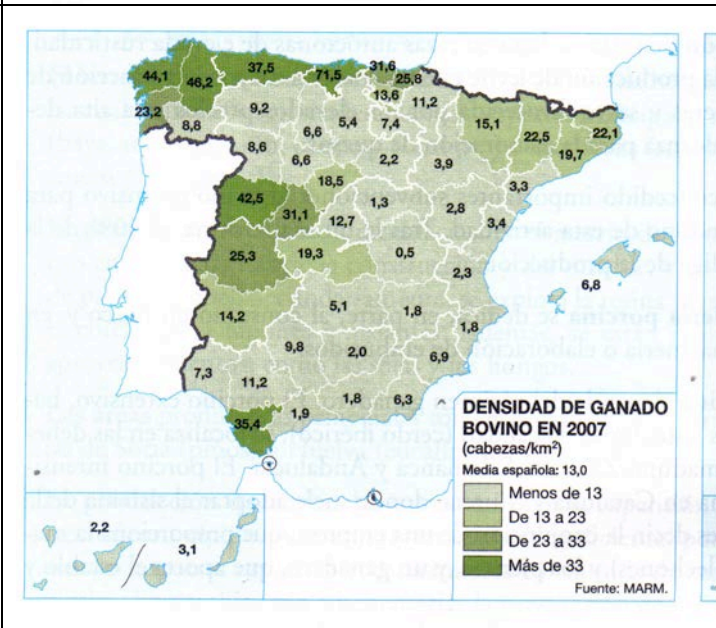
44,1
46,2
37,5
71,5
31,6
25,8
23,2
8,8
9,2
13,6
11,2
6,6
5,4
7,4
15,1
22,5
22,1
8,6
6,6
2,2
3,9
19,7
18,5
3,3
42,5
31,1
12,7
1,3
2,8
3,4
25,3
19,3
0,5
2,3
6,8
5,1
14,2
1,8
1,8
9,8
2,0
6,9
7,3
11,2
1,8
6,3
1,9
35,4
2,2
3,1

DENSIDAD DE GANADO BOVINO EN 2007
(cabezas/km$^2$)
Media española: 13,0
Menos de 13
De 13 a 23
De 23 a 33
Más de 33
Fuente: MARM.